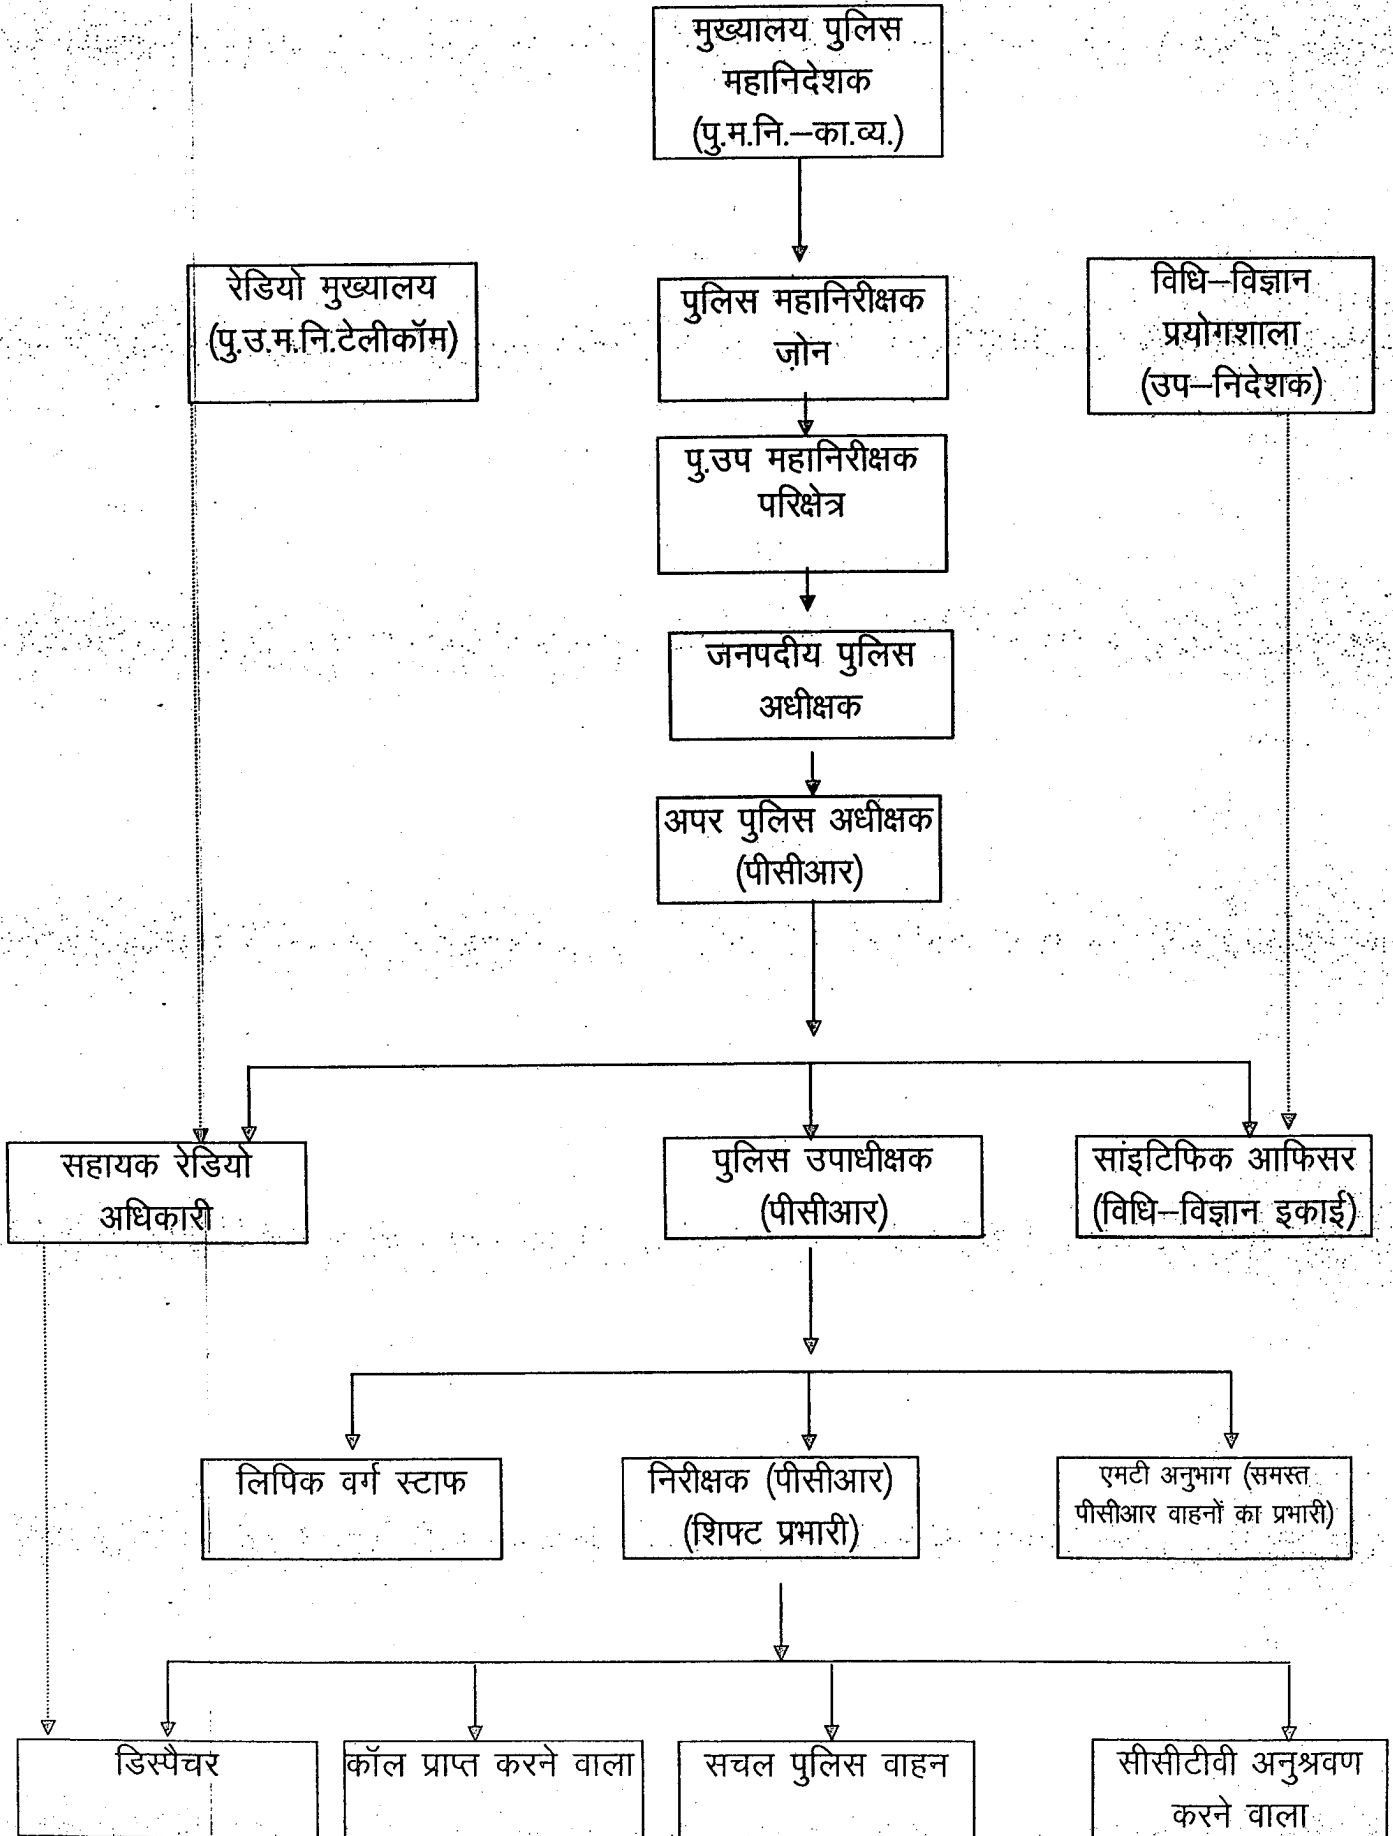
मुख्यालय पुलिस महानिदेशक (पु.म.नि.–का.व्य.)

रेडियो मुख्यालय (पु.उ.म.नि.टेलीकॉम)

पुलिस महानिरीक्षक ज़ोन

विधि–विज्ञान प्रयोगशाला (उप–निदेशक)

पु.उप महानिरीक्षक परिक्षेत्र

जनपदीय पुलिस अधीक्षक

अपर पुलिस अधीक्षक (पीसीआर)

सहायक रेडियो अधिकारी

पुलिस उपाधीक्षक (पीसीआर)

सांइटिफिक आफिसर (विधि–विज्ञान इकाई)

लिपिक वर्ग स्टाफ

निरीक्षक (पीसीआर) (शिफ्ट प्रभारी)

एमटी अनुभाग (समस्त पीसीआर वाहनों का प्रभारी)

डिस्पैचर

कॉल प्राप्त करने वाला

सचल पुलिस वाहन

सीसीटीवी अनुश्रवण करने वाला